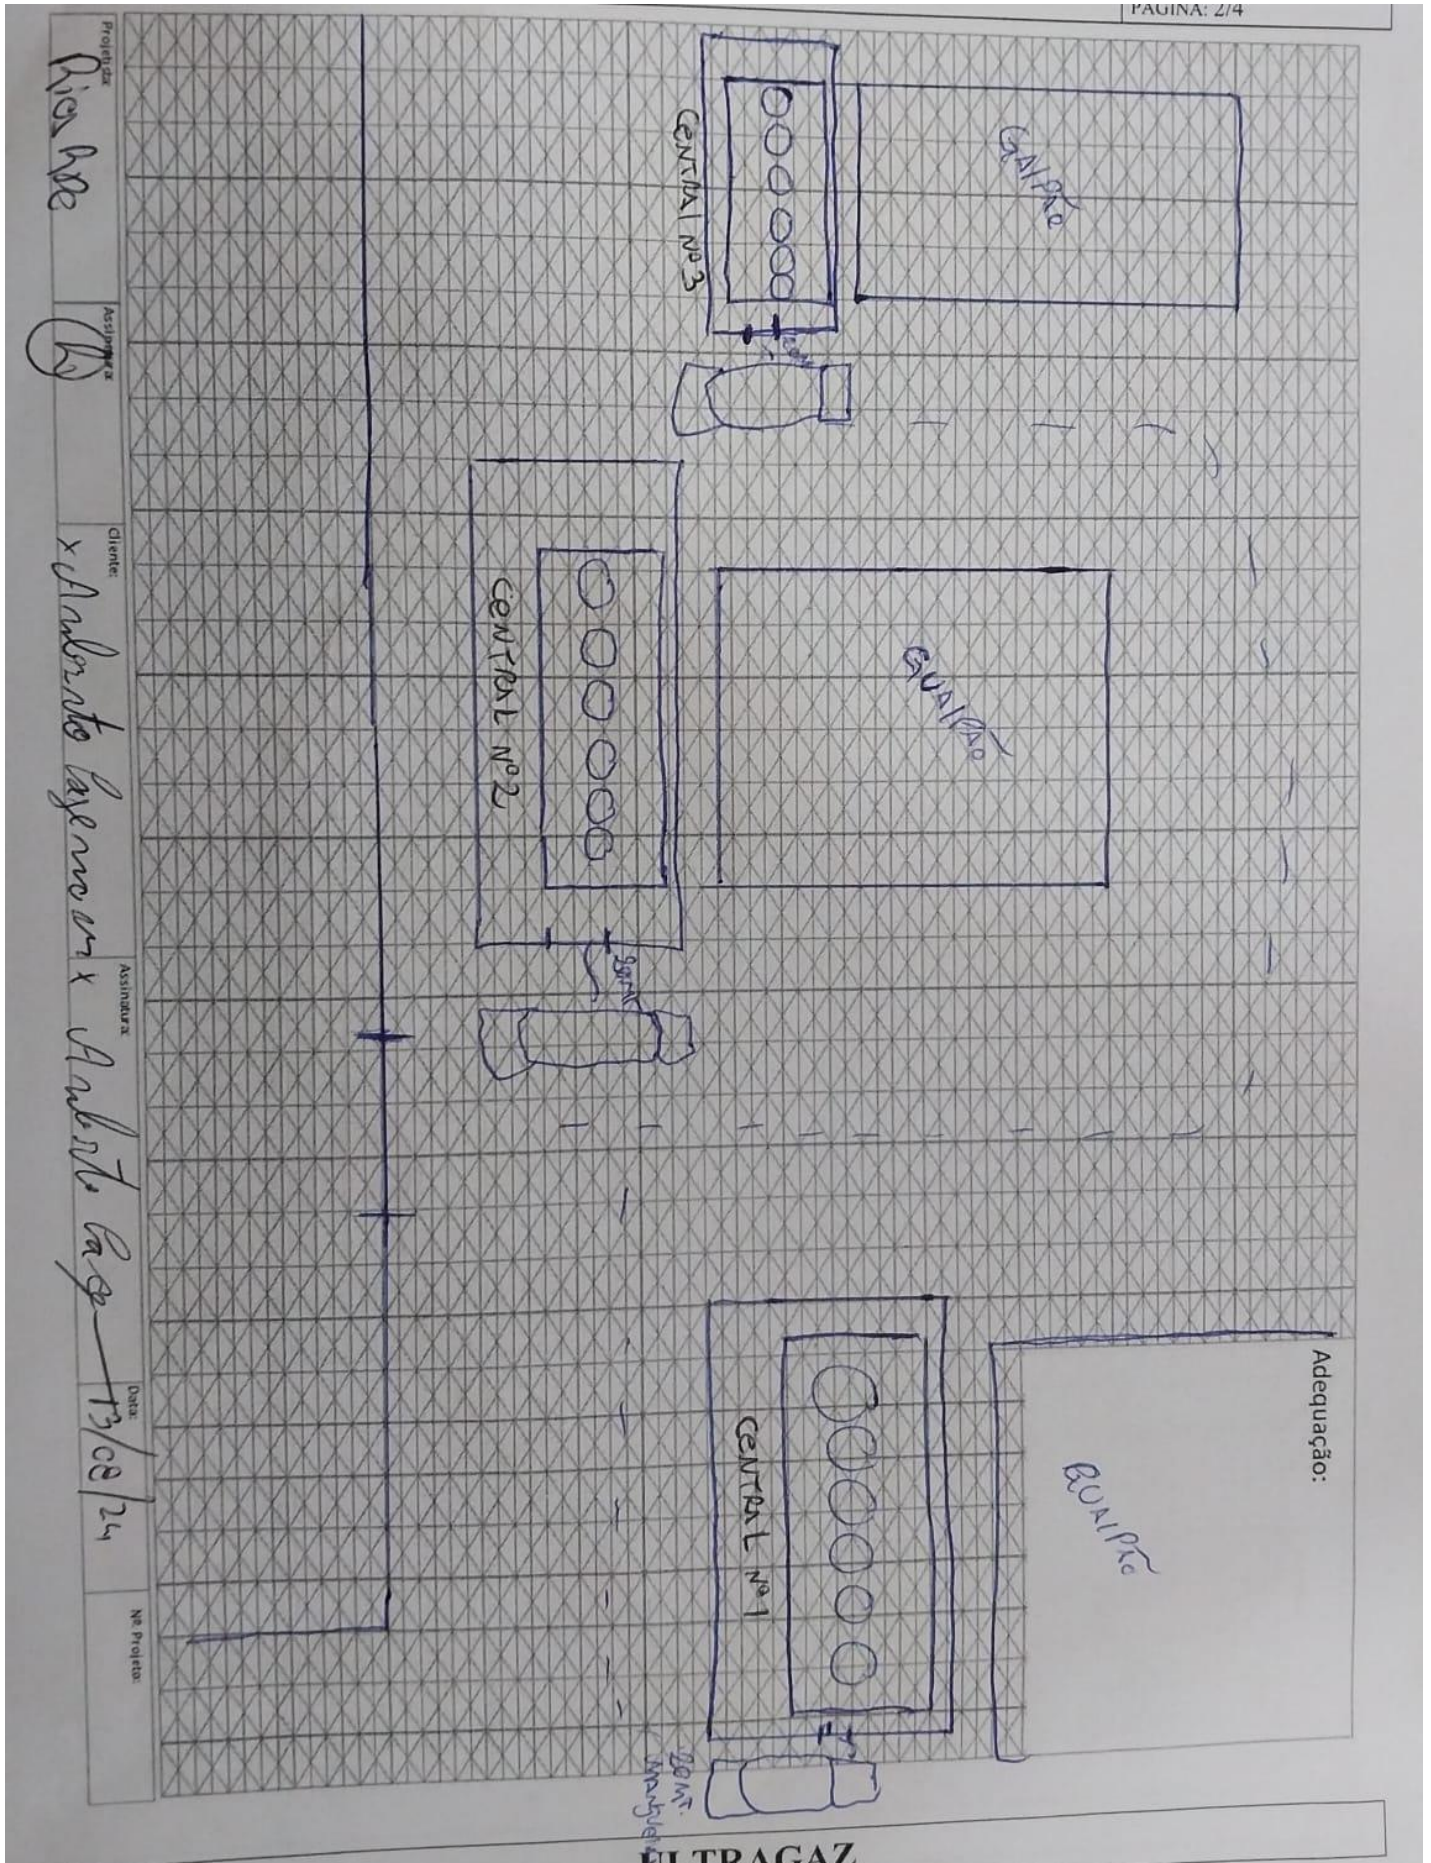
PÁGINA: 2/4

GALPÃO

CENTRAL Nº 3

GUALPÃO

CENTRAL Nº 2

Adequação:

GUALPÃO

CENTRAL Nº 1

20MT. mangueira

ULTRAGAZ

Projetista: Rico Ace

Assinatura:

Cliente: x Anderson Cagemor

Assinatura: x Anderson Cage

Data: 13/08/24

Nº Projeto: